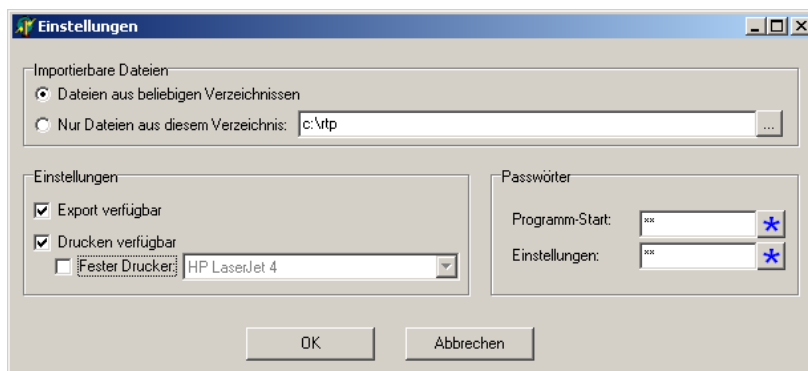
Einstellungen

Importierbare Dateien

Dateien aus beliebigen Verzeichnissen

Nur Dateien aus diesem Verzeichnis: c:\rtp ...

Einstellungen

Export verfügbar

Drucken verfügbar

Fester Drucker: HP LaserJet 4

Passwörter

Programm-Start: ** *

Einstellungen: ** *

OK

Abbrechen